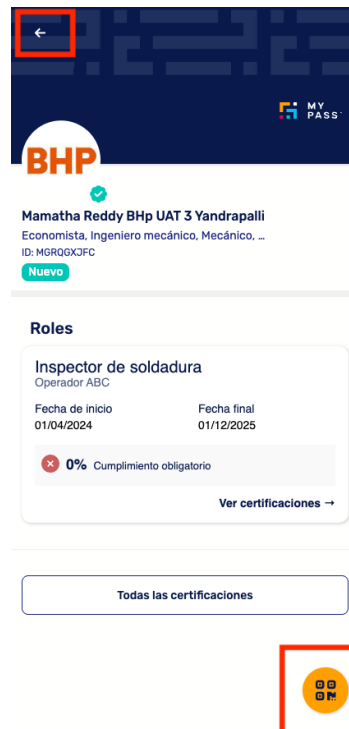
←

MY PASS

BHP

Mamatha Reddy BHp UAT 3 Yandrapalli
Economista, Ingeniero mecánico, Mecánico, ...
ID: MGRQGXJFC
Nuevo

Roles

Inspector de soldadura
Operador ABC

Fecha de inicio
01/04/2024

Fecha final
01/12/2025

0% Cumplimiento obligatorio

Ver certificaciones →

Todas las certificaciones